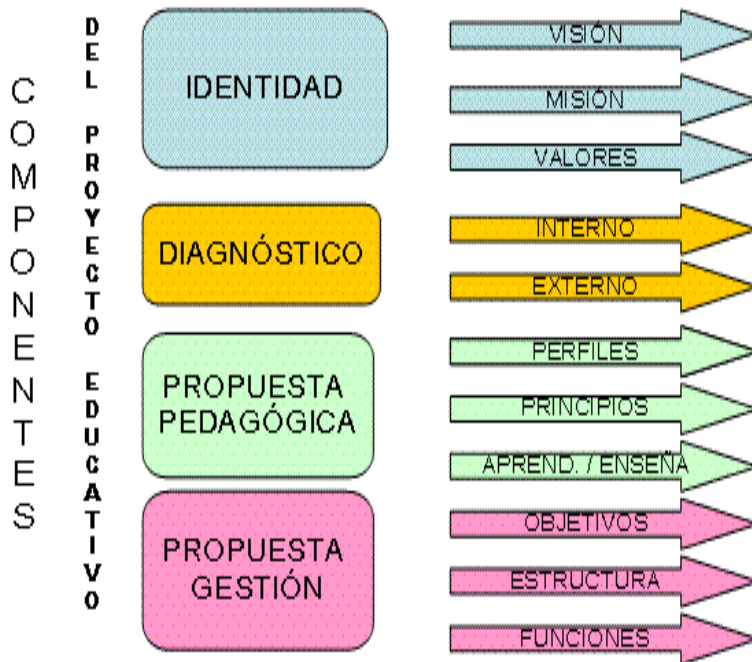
COMPONENTES

DEL PROYECTO EDUCATIVO

IDENTIDAD

VISIÓN

MISIÓN

VALORES

DIAGNÓSTICO

INTERNO

EXTERNO

PROPUESTA PEDAGÓGICA

PERFILES

PRINCIPIOS

APREND. / ENSEÑA

PROPUESTA GESTIÓN

OBJETIVOS

ESTRUCTURA

FUNCIONES